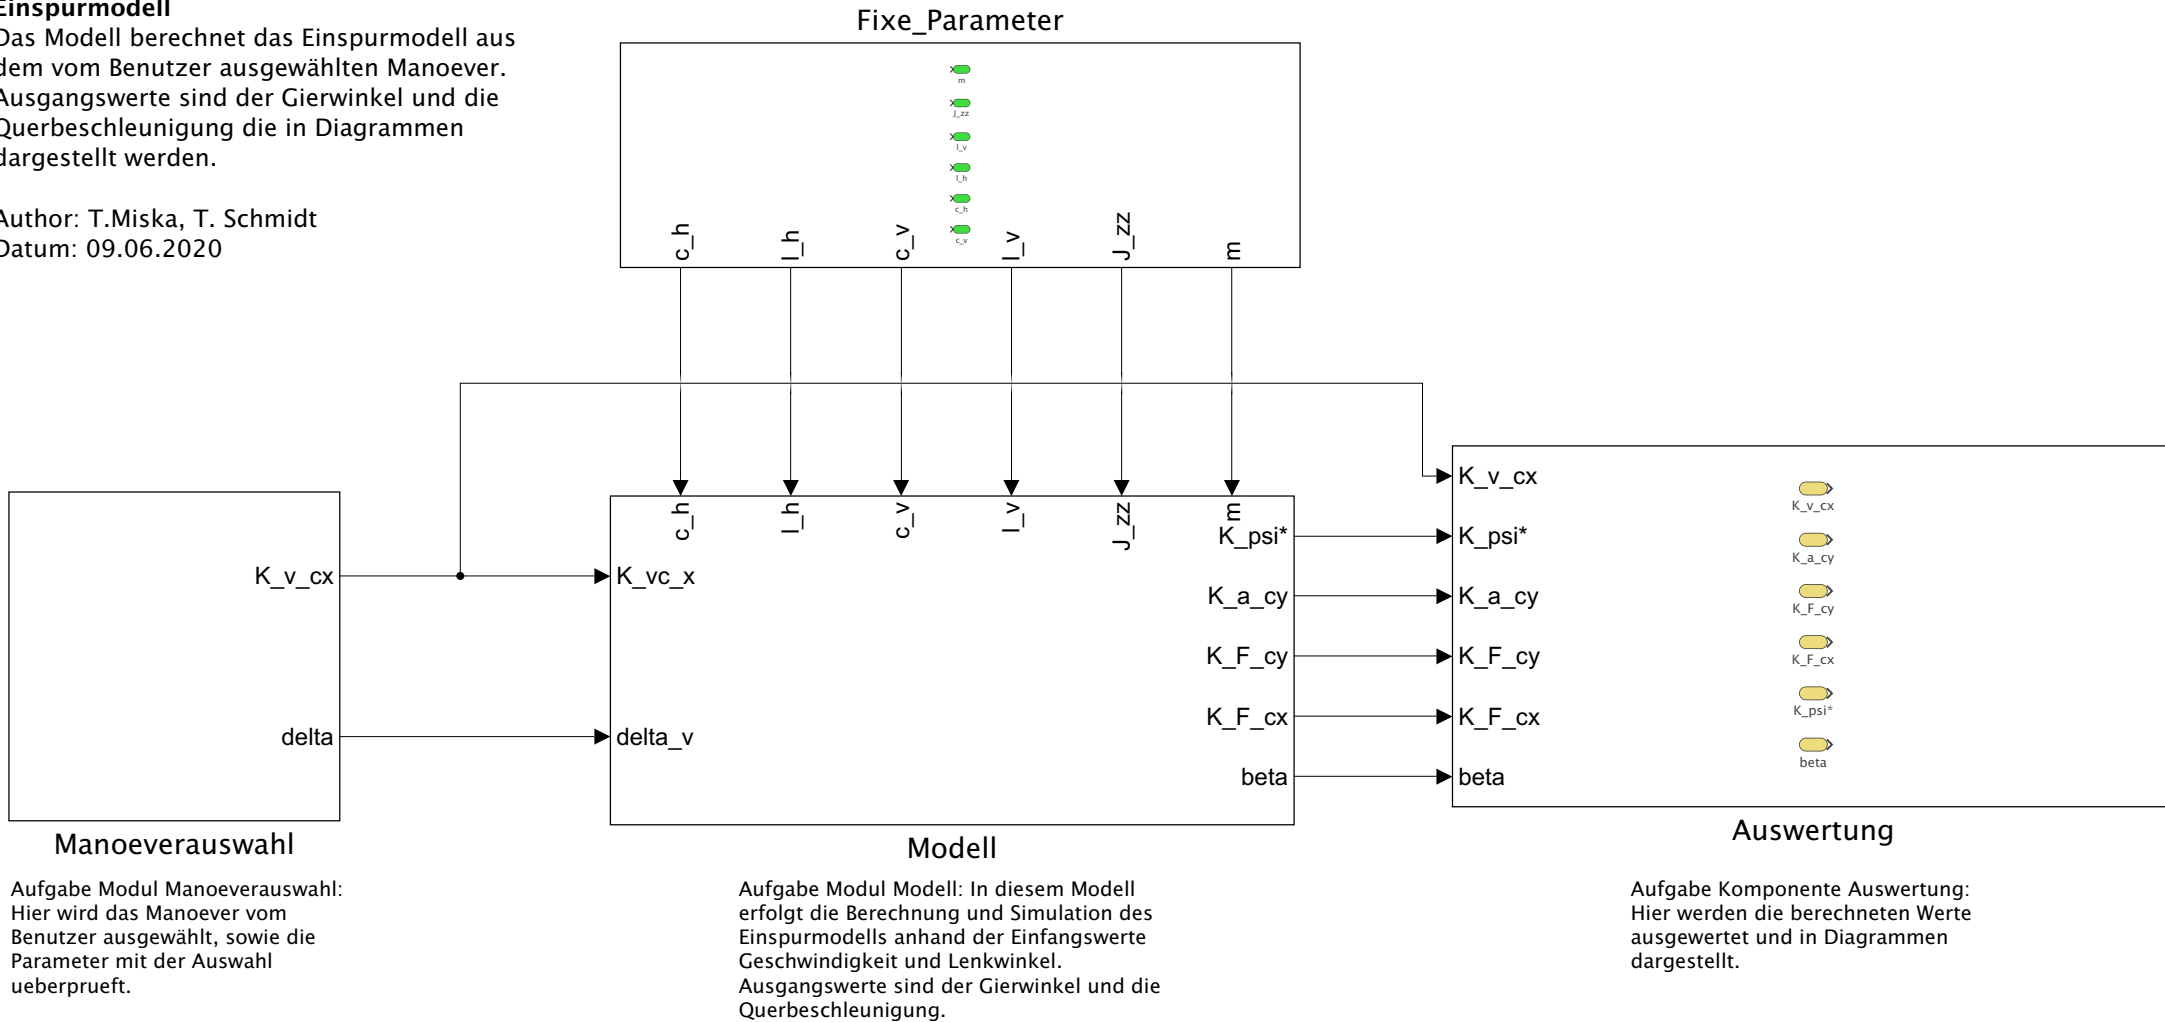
Einspurmodell
Das Modell berechnet das Einspurmodell aus dem vom Benutzer ausgewählten Manoever. Ausgangswerte sind der Gierwinkel und die Querbeschleunigung die in Diagrammen dargestellt werden.

Author: T.Miska, T. Schmidt
Datum: 09.06.2020

Fixe_Parameter

m
J_zz
l_v
l_h
c_h
c_v

c_h l_h c_v l_v J_zz m

K_v_cx
delta

Manoeverauswahl

Aufgabe Modul Manoeverauswahl: Hier wird das Manoever vom Benutzer ausgewählt, sowie die Parameter mit der Auswahl ueberprueft.

c_h l_h c_v l_v J_zz m
K_vc_x
delta_v
K_psi*
K_a_cy
K_F_cy
K_F_cx
beta

Modell

Aufgabe Modul Modell: In diesem Modell erfolgt die Berechnung und Simulation des Einspurmodells anhand der Einfangswerte Geschwindigkeit und Lenkwinkel. Ausgangswerte sind der Gierwinkel und die Querbeschleunigung.

K_v_cx
K_psi*
K_a_cy
K_F_cy
K_F_cx
beta

K_v_cx
K_a_cy
K_F_cy
K_F_cx
K_psi*
beta

Auswertung

Aufgabe Komponente Auswertung: Hier werden die berechneten Werte ausgewertet und in Diagrammen dargestellt.